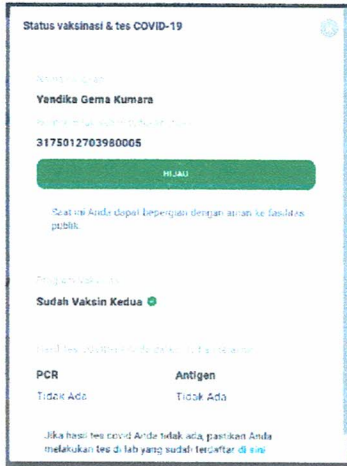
Status vaksinasi & tes COVID-19

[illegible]

Yandika Gema Kumara

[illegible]

3175012703980005

HIJAU

Saat ini Anda dapat bepergian dengan aman ke fasilitas publik

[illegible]

Sudah Vaksin Kedua

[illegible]

PCR

Tidak Ada

Antigen

Tidak Ada

Jika hasil tes covid Anda tidak ada, pastikan Anda melakukan tes di lab yang sudah terdaftar di sini